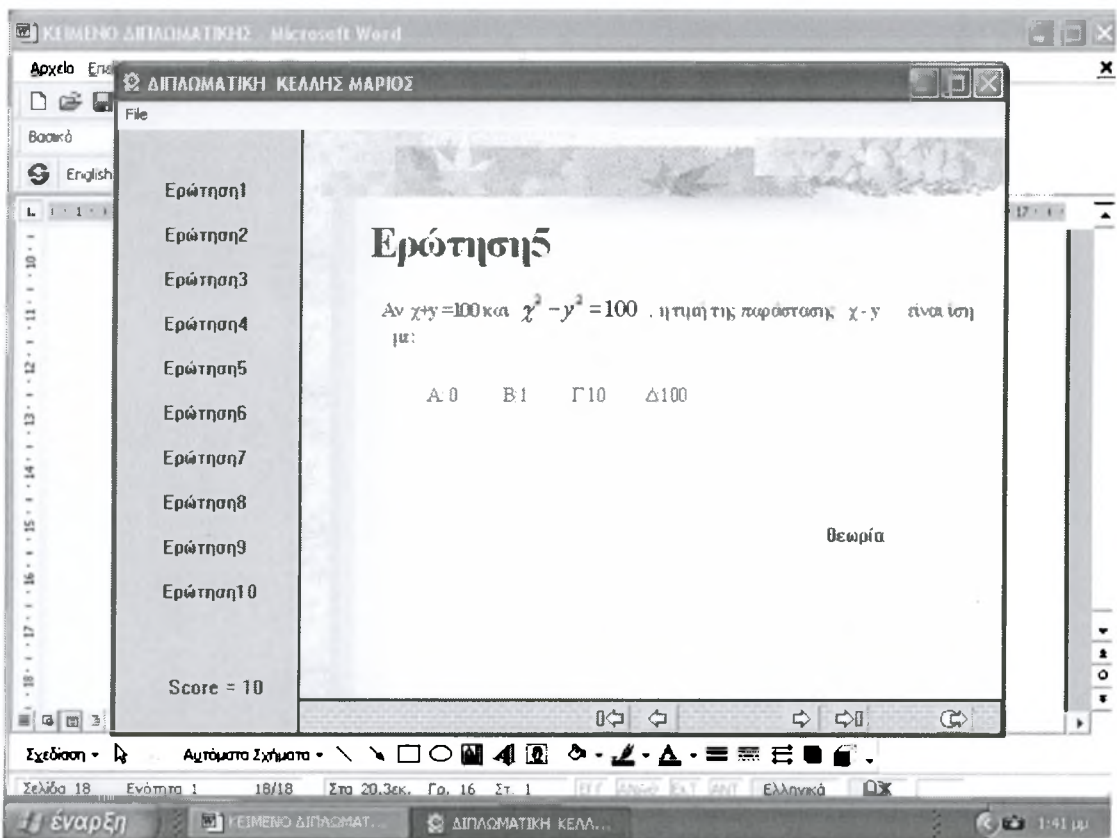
ΚΕΙΜΕΝΟ ΔΙΠΛΩΜΑΤΙΚΗΣ - Microsoft Word

Αρχείο Επε

Βασικό

English

ΔΙΠΛΩΜΑΤΙΚΗ ΚΕΛΛΗΣ ΜΑΡΙΟΣ

File

Ερώτηση1
Ερώτηση2
Ερώτηση3
Ερώτηση4
Ερώτηση5
Ερώτηση6
Ερώτηση7
Ερώτηση8
Ερώτηση9
Ερώτηση10

Score = 10

Ερώτηση5

Αν χ+y=100 και $\chi^2 - y^2 = 100$ , η τιμή της παράστασης χ - y είναι ίση με:

Α 0 Β 1 Γ 10 Δ 100

θεωρία

Σχεδίαση • Αυτόματα Σχήματα •

Σελίδα 18 Ενότητα 1 18/18 Στα 20,3εκ. Γρ. 16 Στ. 1 Ελληνικά

έναρξη ΚΕΙΜΕΝΟ ΔΙΠΛΩΜΑΤ... ΔΙΠΛΩΜΑΤΙΚΗ ΚΕΛΛ... 1:41 μμ